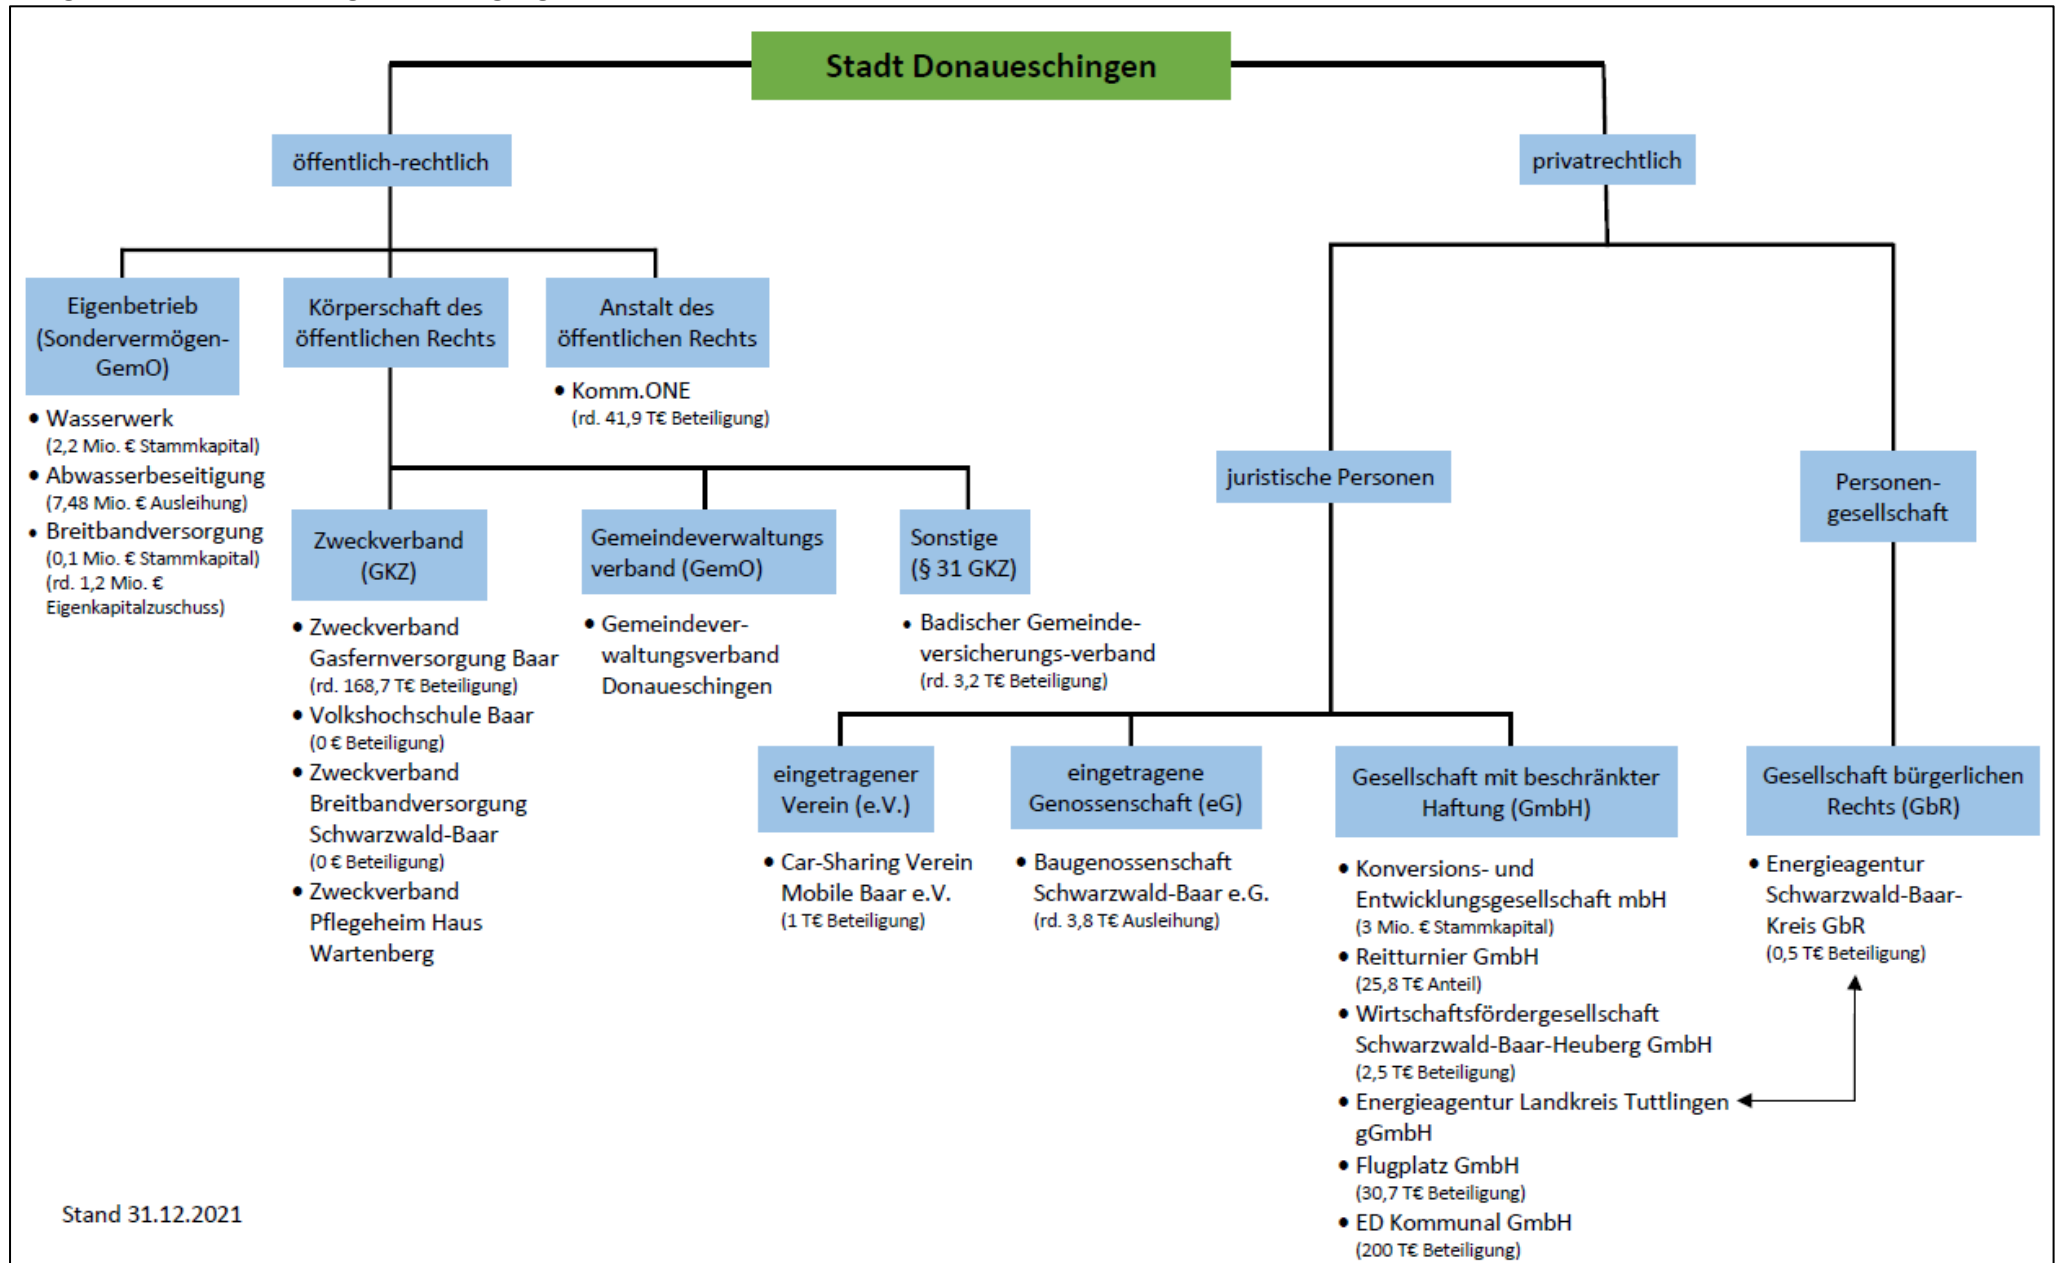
Stadt Donaueschingen

öffentlich-rechtlich

privatrechtlich

Eigenbetrieb (Sondervermögen-GemO)

- Wasserwerk (2,2 Mio. € Stammkapital)
- Abwasserbeseitigung (7,48 Mio. € Ausleihung)
- Breitbandversorgung (0,1 Mio. € Stammkapital) (rd. 1,2 Mio. € Eigenkapitalzuschuss)

Körperschaft des öffentlichen Rechts

Anstalt des öffentlichen Rechts

- Komm.ONE (rd. 41,9 T€ Beteiligung)

Zweckverband (GKZ)

- Zweckverband Gasfernversorgung Baar (rd. 168,7 T€ Beteiligung)
- Volkshochschule Baar (0 € Beteiligung)
- Zweckverband Breitbandversorgung Schwarzwald-Baar (0 € Beteiligung)
- Zweckverband Pflegeheim Haus Wartenberg

Gemeindeverwaltungs verband (GemO)

- Gemeindeverwaltungsverband Donaueschingen

Sonstige (§ 31 GKZ)

- Badischer Gemeindeversicherungs-verband (rd. 3,2 T€ Beteiligung)

juristische Personen

Personengesellschaft

eingetragener Verein (e.V.)

- Car-Sharing Verein Mobile Baar e.V. (1 T€ Beteiligung)

eingetragene Genossenschaft (eG)

- Baugenossenschaft Schwarzwald-Baar e.G. (rd. 3,8 T€ Ausleihung)

Gesellschaft mit beschränkter Haftung (GmbH)

- Konversions- und Entwicklungsgesellschaft mbH (3 Mio. € Stammkapital)
- Reitturnier GmbH (25,8 T€ Anteil)
- Wirtschaftsfördergesellschaft Schwarzwald-Baar-Heuberg GmbH (2,5 T€ Beteiligung)
- Energieagentur Landkreis Tuttlingen gGmbH
- Flugplatz GmbH (30,7 T€ Beteiligung)
- ED Kommunal GmbH (200 T€ Beteiligung)

Gesellschaft bürgerlichen Rechts (GbR)

- Energieagentur Schwarzwald-Baar-Kreis GbR (0,5 T€ Beteiligung)

Stand 31.12.2021